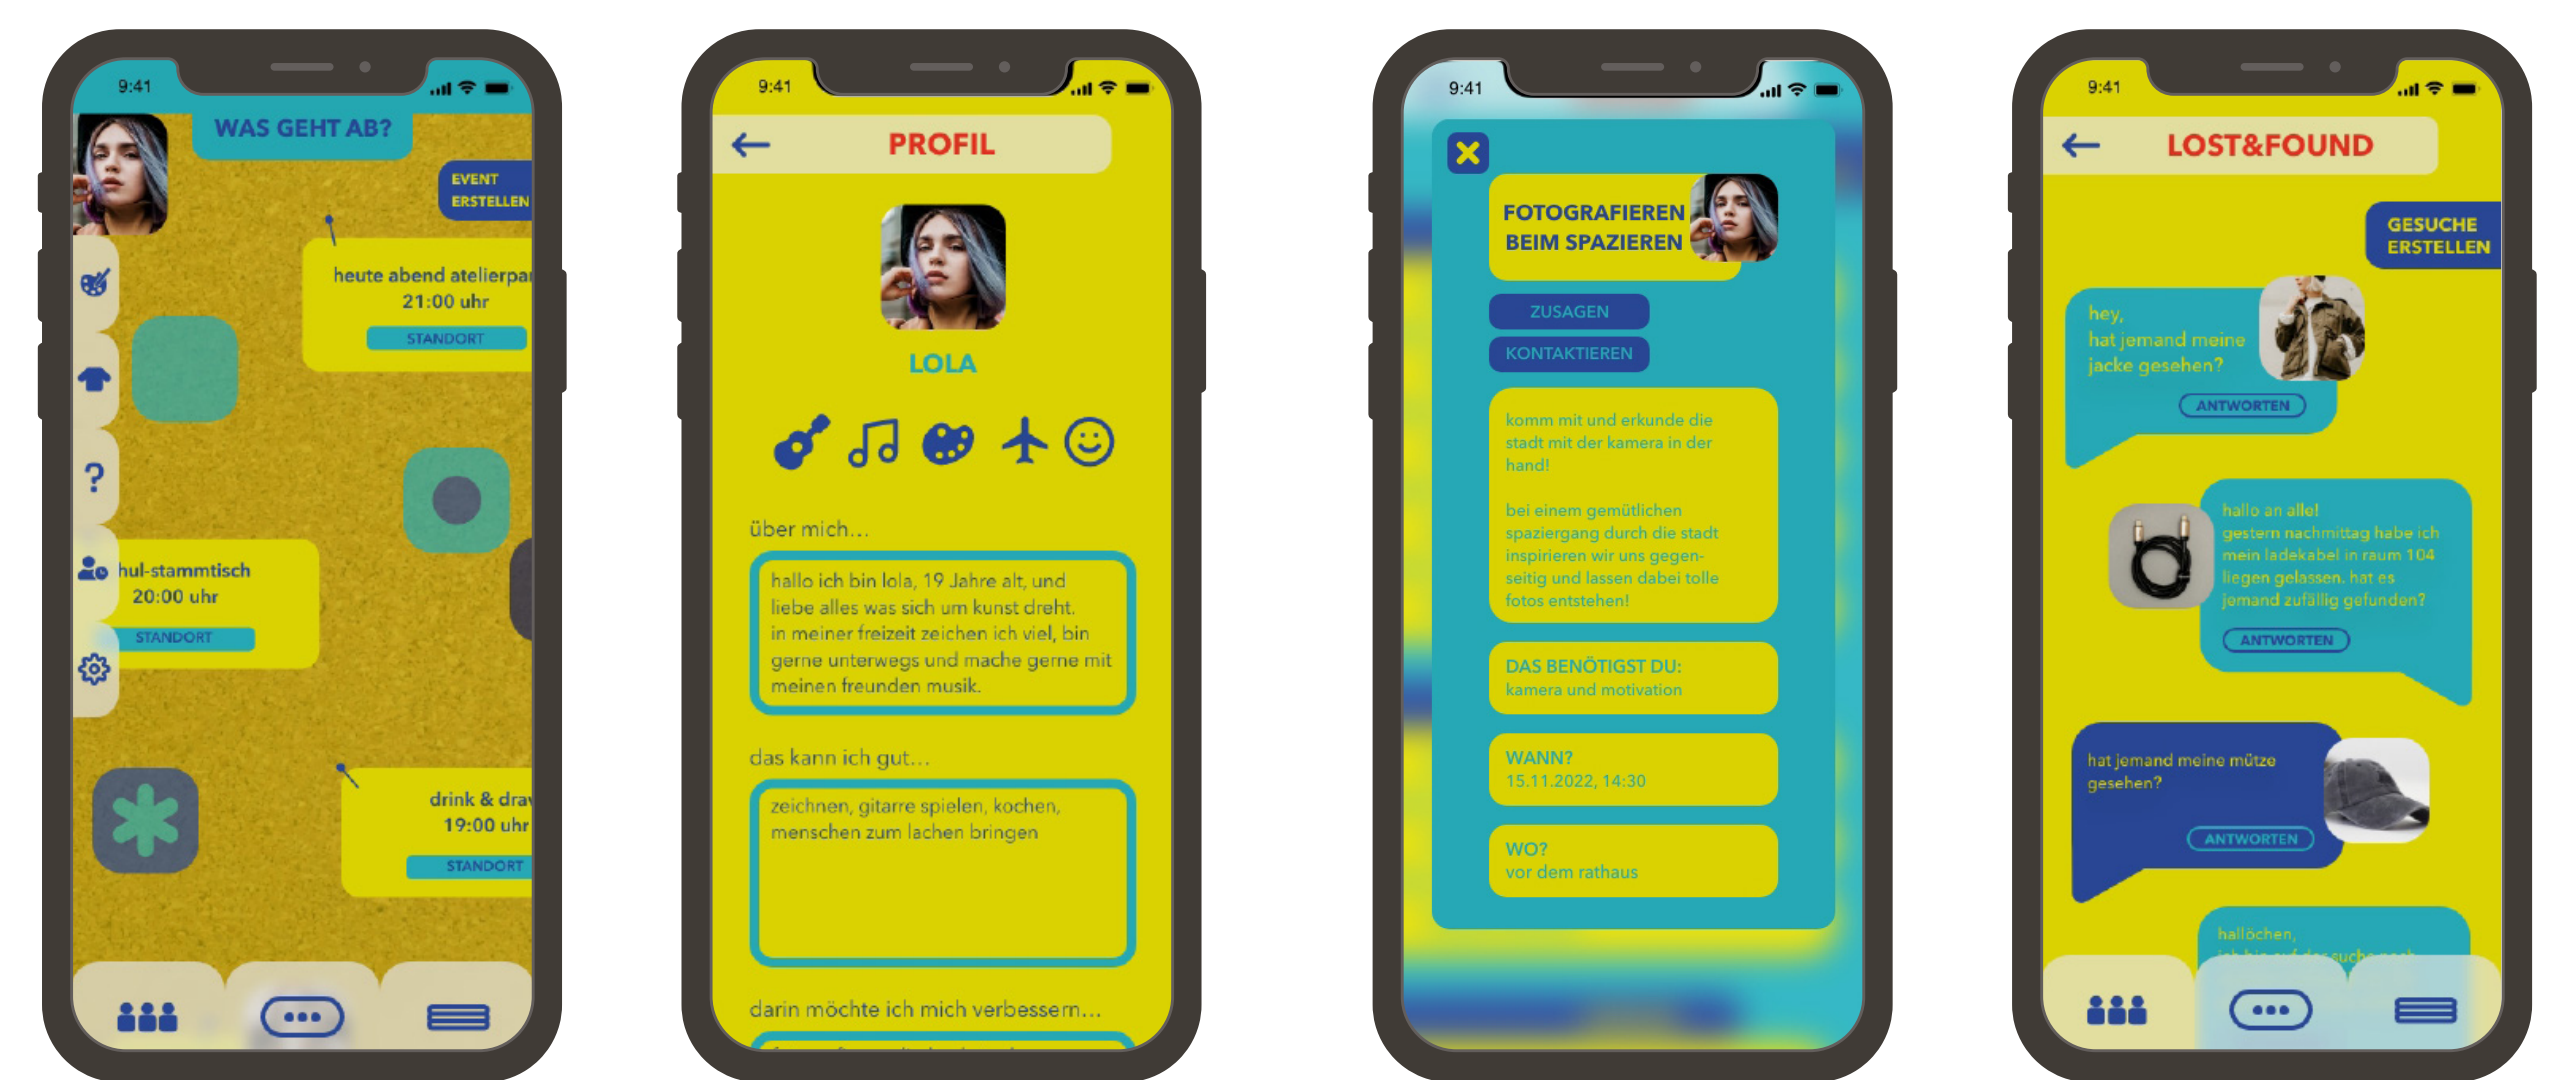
9:41

WAS GEHT AB?

EVENT ERSTELLEN

heute abend atelierpar
21:00 uhr
STANDORT

?

hul-stammtisch
20:00 uhr
STANDORT

drink & draw
19:00 uhr
STANDORT

9:41

PROFIL

LOLA

über mich...

hallo ich bin lola, 19 Jahre alt, und liebe alles was sich um kunst dreht. in meiner freizeit zeichen ich viel, bin gerne unterwegs und mache gerne mit meinen freunden musik.

das kann ich gut...

zeichnen, gitarre spielen, kochen, menschen zum lachen bringen

darin möchte ich mich verbessern...

9:41

FOTOGRAFIEREN BEIM SPAZIEREN

ZUSAGEN

KONTAKTIEREN

komm mit und erkunde die stadt mit der kamera in der hand!

bei einem gemütlichen spaziergang durch die stadt inspirieren wir uns gegenseitig und lassen dabei tolle fotos entstehen!

DAS BENÖTIGST DU:
kamera und motivation

WANN?
15.11.2022, 14:30

WO?
vor dem rathaus

9:41

LOST&FOUND

GESUCHE ERSTELLEN

hey,
hat jemand meine jacke gesehen?
ANTWORTEN

hallo an alle!
gestern nachmittag habe ich mein ladekabel in raum 104 liegen gelassen. hat es jemand zufällig gefunden?
ANTWORTEN

hat jemand meine mütze gesehen?
ANTWORTEN

hallöchen,
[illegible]